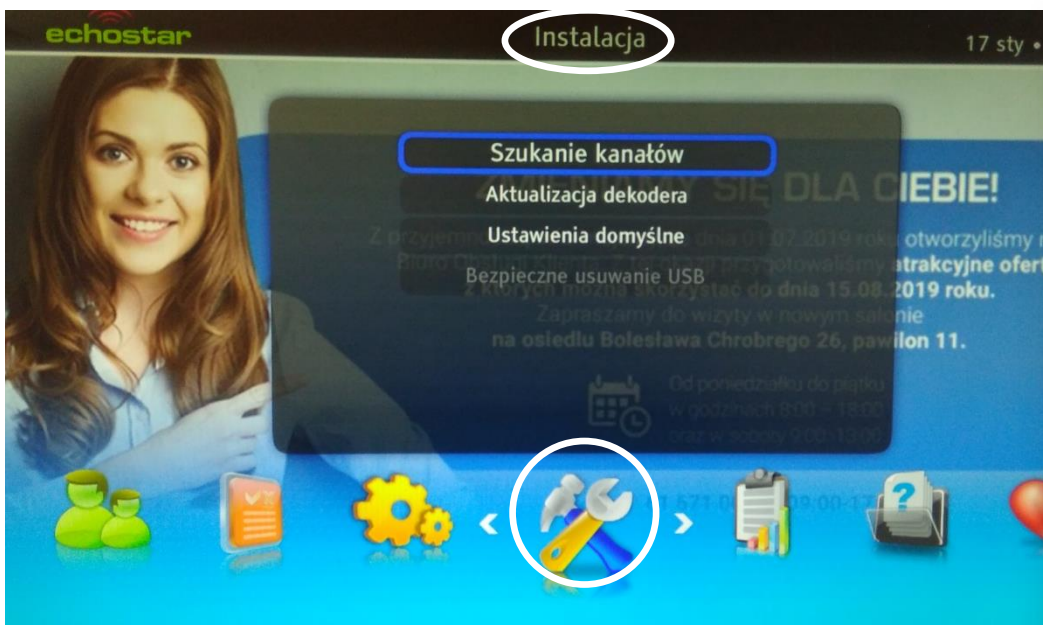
echostar

Instalacja

17 sty

Szukanie kanałów

Aktualizacja dekodera

Ustawienia domyślne

Bezpieczne usuwanie USB

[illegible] SIĘ DLA CIEBIE!

Z przyjemn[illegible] dnia 01.02.2019 roku otworzyliśmy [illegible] Biuro Obsługi Klienta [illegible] przygotowaliśmy atrakcyjne ofert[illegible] z których można skorzystać do dnia 15.08.2019 roku.

Zapraszamy do wizyty w nowym salonie na osiedlu Bolesława Chrobrego 26, pawilon 11.

Od poniedziałku do piątku w godzinach 8:00 – 18:00 oraz w soboty 9:00-13:00

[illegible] 571 0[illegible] 09:00-17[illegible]